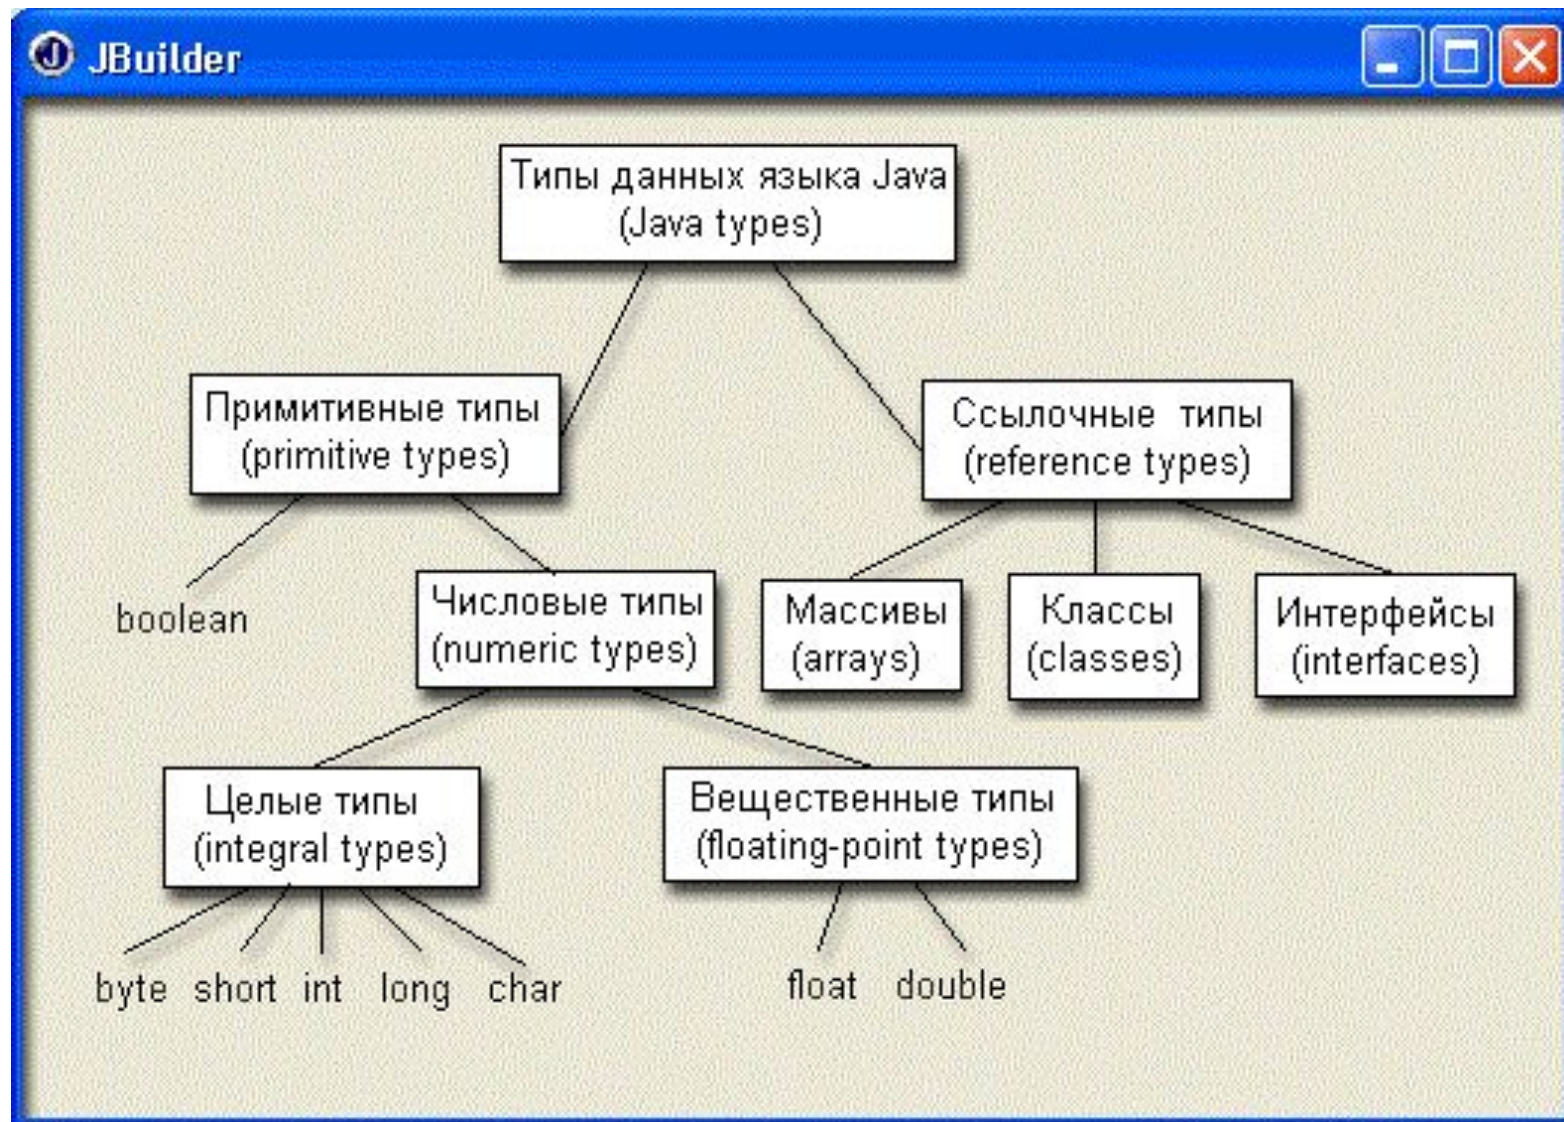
JBuilder

Типы данных языка Java
(Java types)

Примитивные типы
(primitive types)

Ссылочные типы
(reference types)

boolean

Числовые типы
(numeric types)

Массивы
(arrays)

Классы
(classes)

Интерфейсы
(interfaces)

Целые типы
(integral types)

Вещественные типы
(floating-point types)

byte short int long char

float double